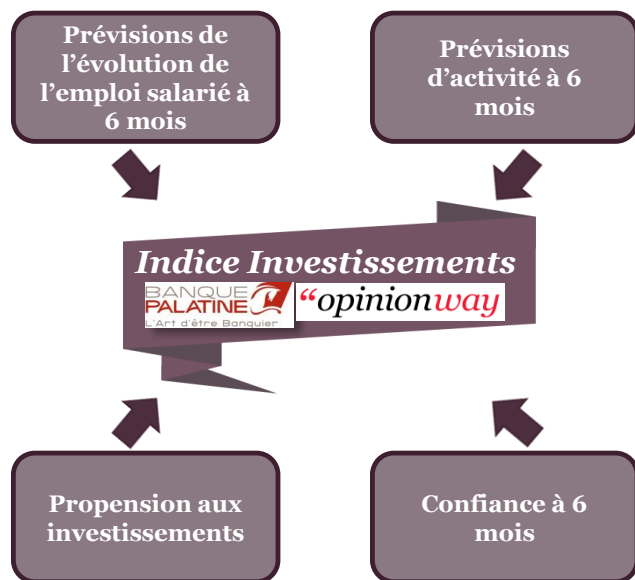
Prévisions de l’évolution de l’emploi salarié à 6 mois

Prévisions d’activité à 6 mois

Indice Investissements

BANQUE PALATINE
L'Art d'être Banquier

“opinionway

Propension aux investissements

Confiance à 6 mois